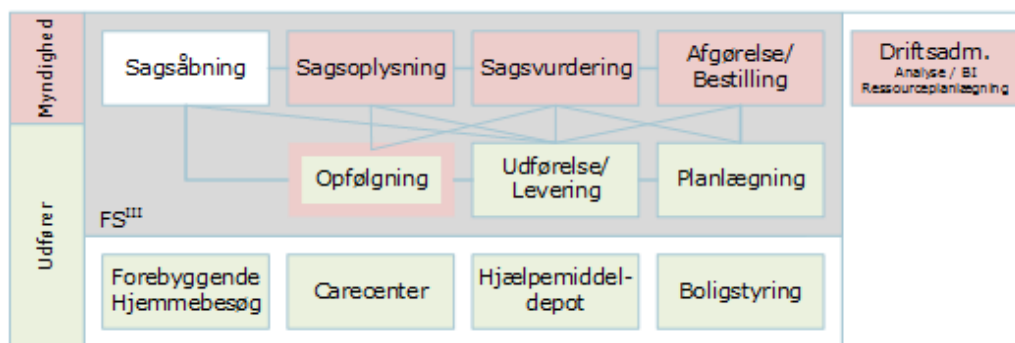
Myndighed

Udfører

Sagsåbning

Sagsoplysning

Sagsvurdering

Afgørelse/ Bestilling

Driftsadm.
Analyse / BI
Ressourceplanlægning

Opfølgning

Udførelse/ Levering

Planlægning

FS$^{III}$

Forebyggende Hjemmebesøg

Carecenter

Hjælpemiddel-depot

Boligstyring